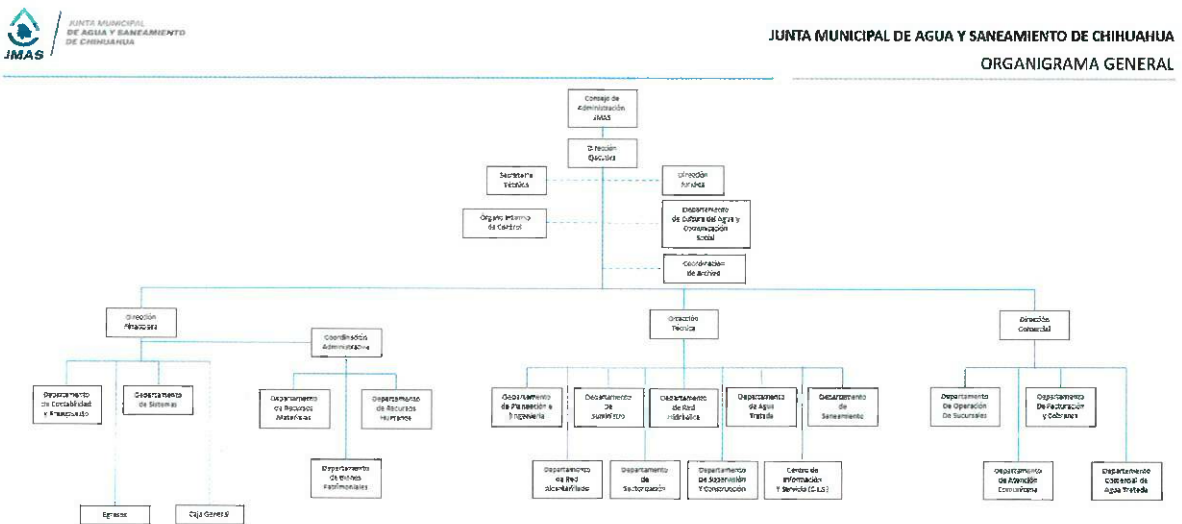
JMAS

JUNTA MUNICIPAL DE AGUA Y SANEAMIENTO DE CHIHUAHUA

JUNTA MUNICIPAL DE AGUA Y SANEAMIENTO DE CHIHUAHUA

ORGANIGRAMA GENERAL

Consejo de Administración JMAS

Dirección Ejecutiva

Secretaría Técnica

Dirección Jurídica

Órgano Interno de Control

Departamento de Cultura del Agua y Comunicación Social

Coordinación de Archivo

Dirección Financiera

Coordinación Administrativa

Dirección Técnica

Dirección Comercial

Departamento de Contabilidad y Presupuesto

Departamento de Sistemas

Departamento de Recursos Materiales

Departamento de Recursos Humanos

Departamento de Bienes Patrimoniales

Egresos

Caja General

Departamento de Planeación e Ingeniería

Departamento De Suministro

Departamento de Red Hidráulica

Departamento de Agua Tratada

Departamento de Saneamiento

Departamento de Red Alcantarillado

Departamento de Sectorización

Departamento de Supervisión Y Construcción

Centro de Información Y Servicio (C.I.S)

Departamento de Operación De Sucursales

Departamento De Facturación y Cobranza

Departamento de Atención Comunitaria

Departamento Comercial de Agua Tratada